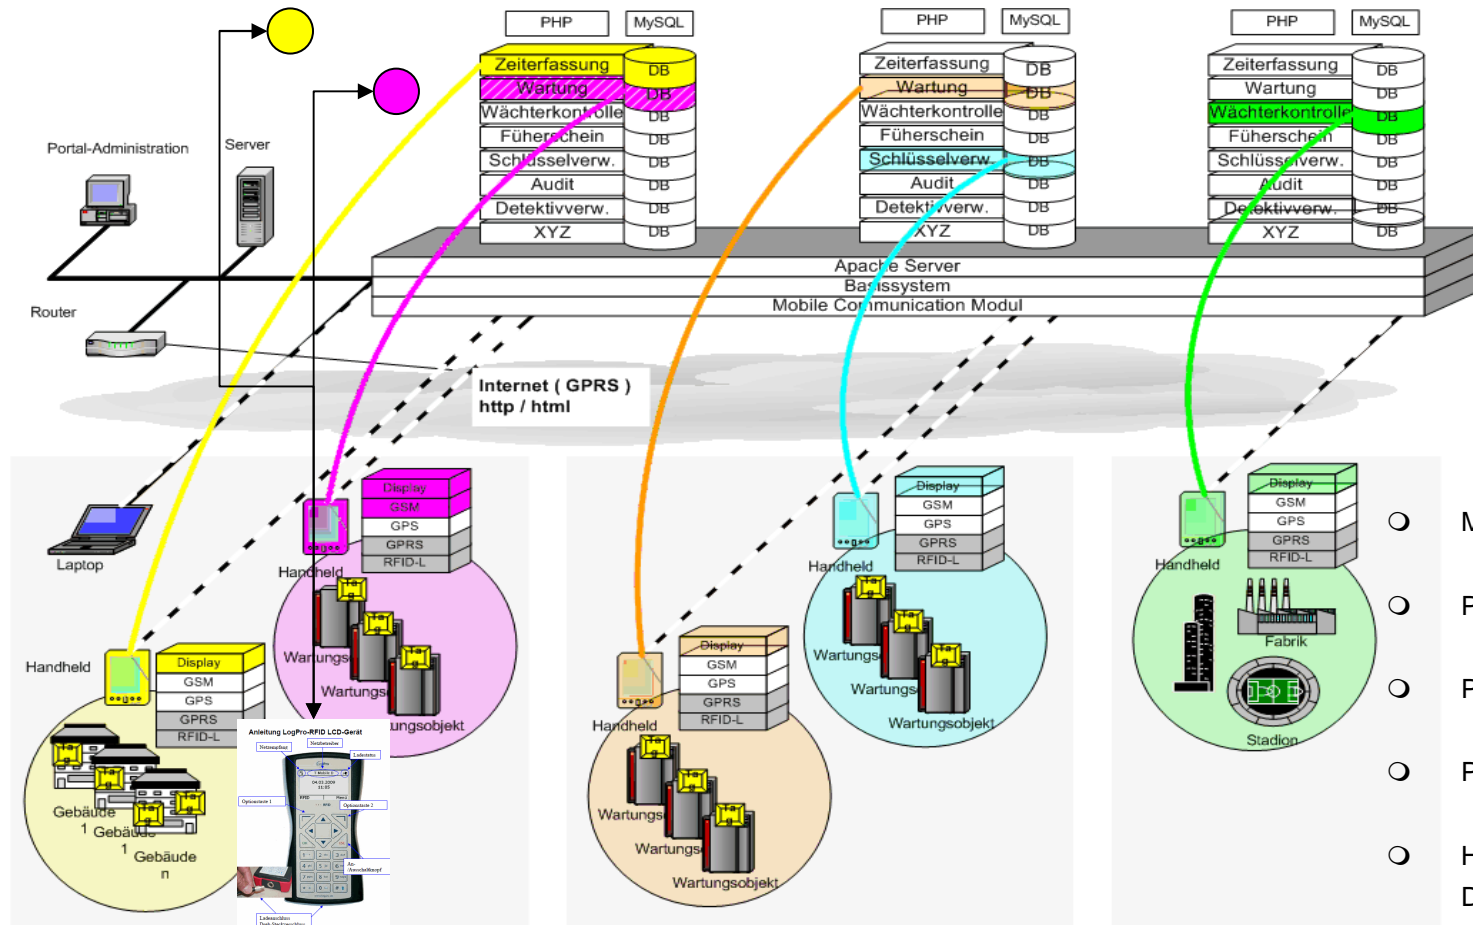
PHP MySQL
Zeiterfassung DB
Wartung DB
Wächterkontrolle DB
Füherschein DB
Schlüsselverw. DB
Audit DB
Detektivverw. DB
XYZ DB

PHP MySQL
Zeiterfassung DB
Wartung DB
Wächterkontrolle DB
Füherschein DB
Schlüsselverw. DB
Audit DB
Detektivverw. DB
XYZ DB

PHP MySQL
Zeiterfassung DB
Wartung DB
Wächterkontrolle DB
Füherschein DB
Schlüsselverw. DB
Audit DB
Detektivverw. DB
XYZ DB

Portal-Administration
Server
Router
Apache Server
Basissystem
Mobile Communication Modul
Internet ( GPRS )
http / html

Laptop
Handheld
Display
GSM
GPS
GPRS
RFID-L
Gebäude 1
Gebäude 1
Gebäude n

Handheld
Display
GSM
GPS
GPRS
RFID-L
Wartungs
Wartungs
Wartungsobjekt

Anleitung LogPro-RFID LCD-Gerät

Handheld
Display
GSM
GPS
GPRS
RFID-L
Wartungs
Wartungs
Wartungsobjekt

Handheld
Display
GSM
GPS
GPRS
RFID-L
Wartungs
Wartungs
Wartungsobjekt

Handheld
Display
GSM
GPS
GPRS
RFID-L
Fabrik
Stadion

M
F
F
F
H
D